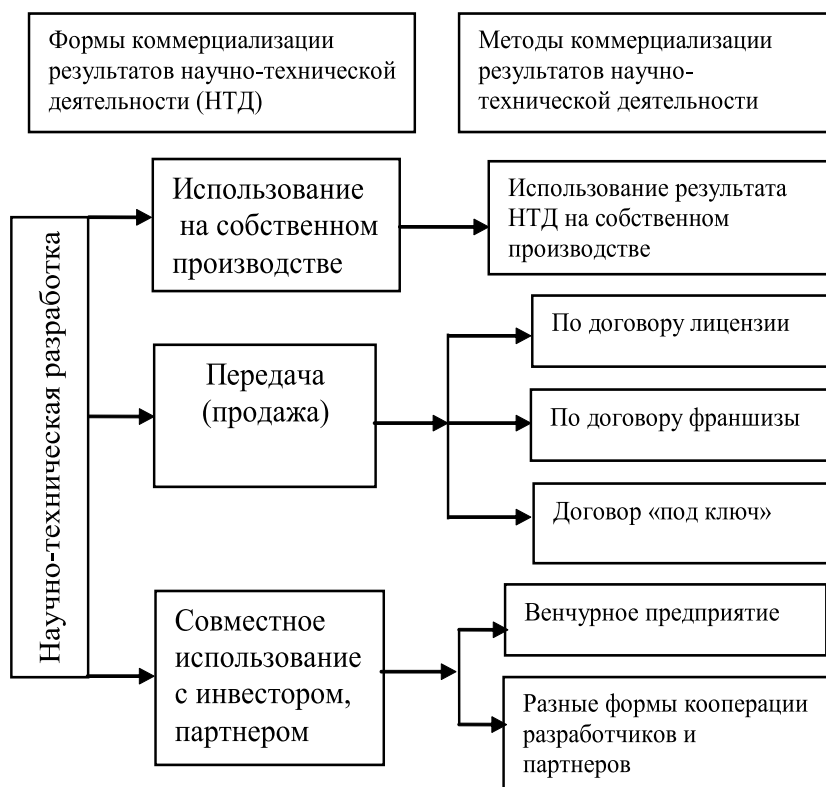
Формы коммерциализации результатов научно-технической деятельности (НТД)

Методы коммерциализации результатов научно-технической деятельности

Научно-техническая разработка

Использование на собственном производстве

Использование результата НТД на собственном производстве

Передача (продажа)

По договору лицензии

По договору франшизы

Договор «под ключ»

Совместное использование с инвестором, партнером

Венчурное предприятие

Разные формы кооперации разработчиков и партнеров